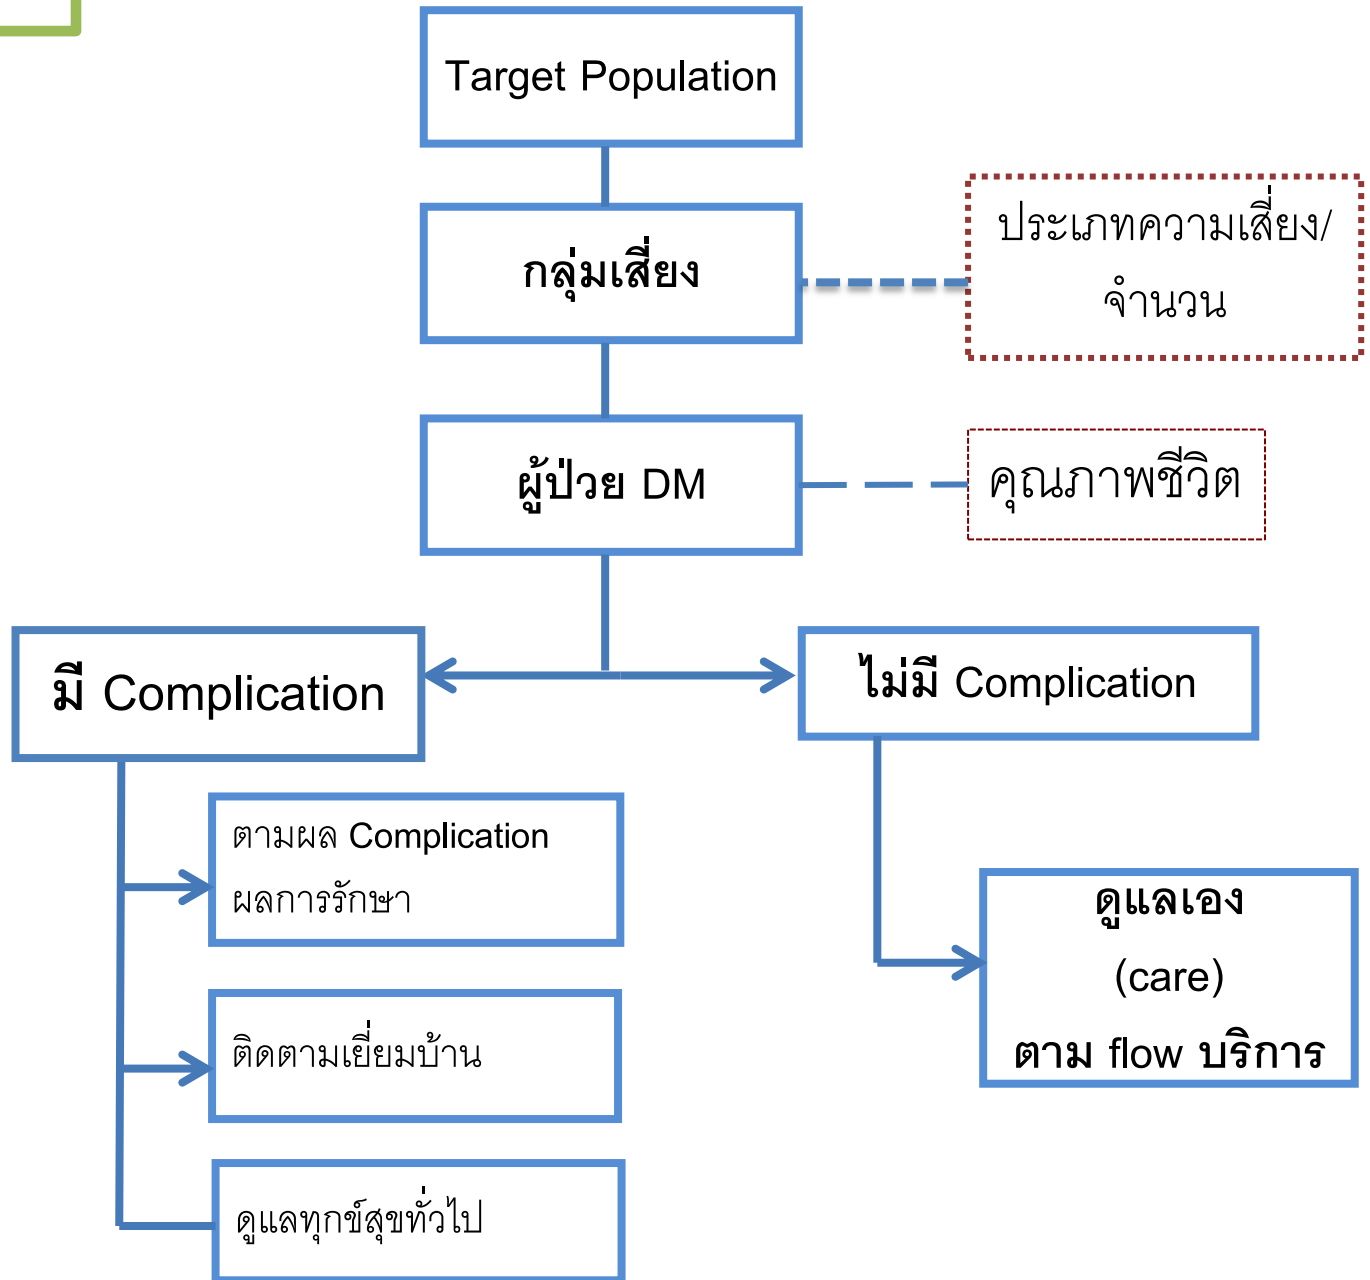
Target Population

กลุ่มเสี่ยง

ประเภทความเสี่ยง/จำนวน

ผู้ป่วย DM

คุณภาพชีวิต

มี Complication

ไม่มี Complication

ตามผล Complication ผลการรักษา

ติดตามเยี่ยมบ้าน

ดูแลทุกข์สุขทั่วไป

ดูแลเอง (care) ตาม flow บริการ